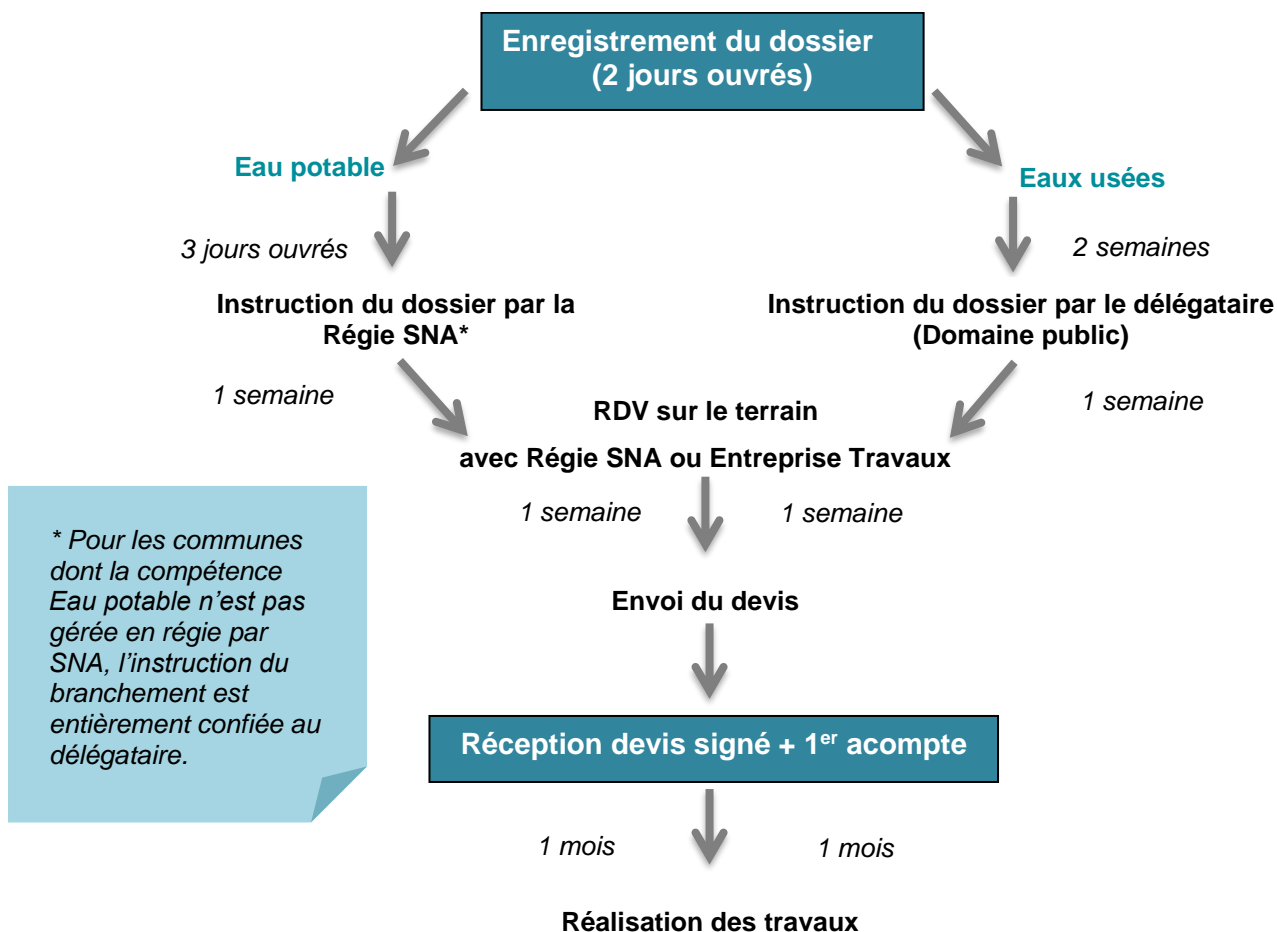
Enregistrement du dossier (2 jours ouvrés)

Eau potable

Eaux usées

3 jours ouvrés

2 semaines

Instruction du dossier par la Régie SNA*

Instruction du dossier par le délégataire (Domaine public)

1 semaine

1 semaine

RDV sur le terrain
avec Régie SNA ou Entreprise Travaux

1 semaine

1 semaine

* Pour les communes dont la compétence Eau potable n’est pas gérée en régie par SNA, l’instruction du branchement est entièrement confiée au délégataire.

Envoi du devis

Réception devis signé + 1$^{er}$ acompte

1 mois

1 mois

Réalisation des travaux